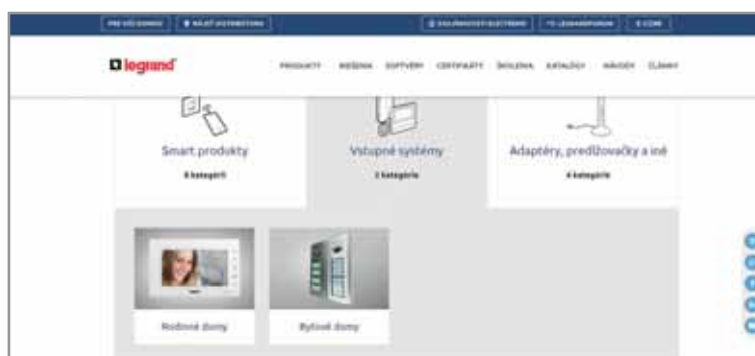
PRE VŠETKÝCH | NÁJSŤ DISTRIBÚTORA

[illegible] | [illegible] | E-SHOP

legrand

PRODUKTY RIEŠENIA SOFTVÉRY CERTIFIKÁTY ŠKOLENIA KATALÓGY NÁVODY ČLÁNKY

Smart produkty

8 kategórií

Vstupné systémy

2 kategórie

Adaptéry, predlžovačky a iné

4 kategórie

Rodinné domy

Bytové domy